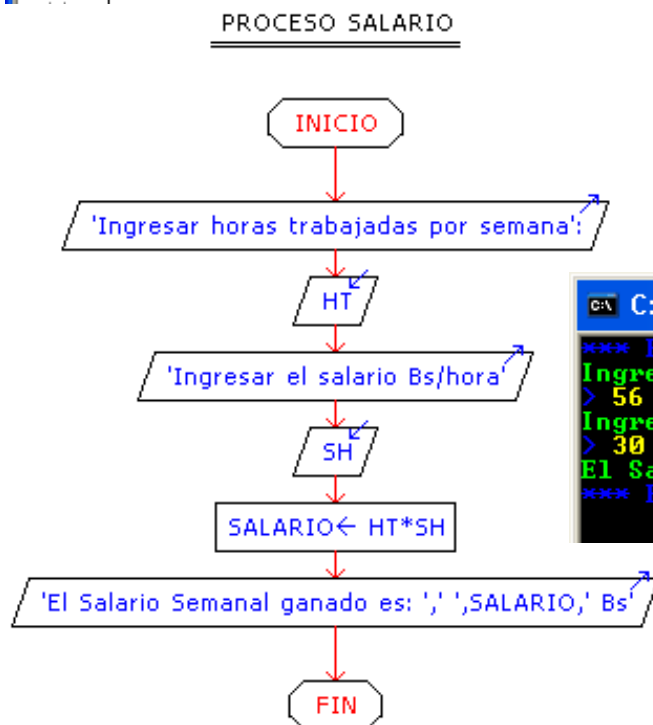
PROCESO SALARIO

INICIO

'Ingresar horas trabajadas por semana':

HT

'Ingresar el salario Bs/hora'

SH

SALARIO← HT*SH

'El Salario Semanal ganado es: ',' ',SALARIO,' Bs'

FIN

C:

*** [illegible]
Ingre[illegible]
> 56
Ingre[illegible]
> 30
El Sa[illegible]
*** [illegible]